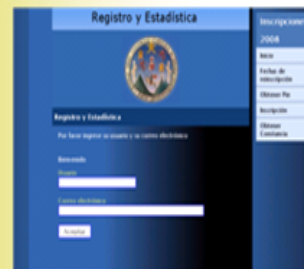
Registro y Estadística

Inscripciones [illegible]

2008

Inicio

Fechas de inscripción

Obtener Pin

Inscripción

Obtener Constancia

Registro y Estadística

Por favor ingrese su usuario y su correo electrónico

Bienvenido

Usuario

Correo electrónico

Aceptar